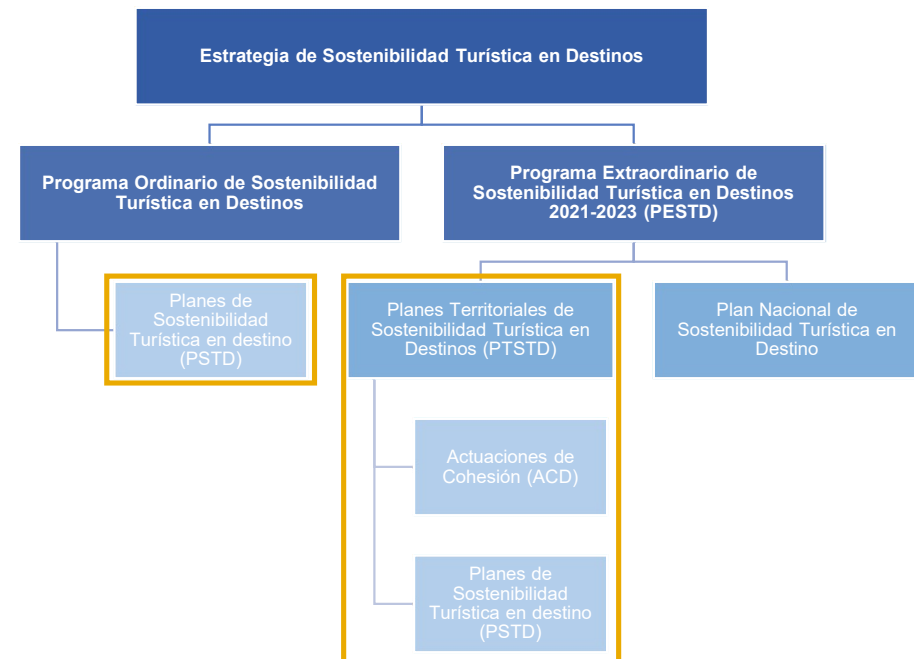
Estrategia de Sostenibilidad Turística en Destinos

Programa Ordinario de Sostenibilidad Turística en Destinos

Programa Extraordinario de Sostenibilidad Turística en Destinos 2021-2023 (PESTD)

Planes de Sostenibilidad Turística en destino (PSTD)

Planes Territoriales de Sostenibilidad Turística en Destinos (PTSTD)

Plan Nacional de Sostenibilidad Turística en Destino

Actuaciones de Cohesión (ACD)

Planes de Sostenibilidad Turística en destino (PSTD)